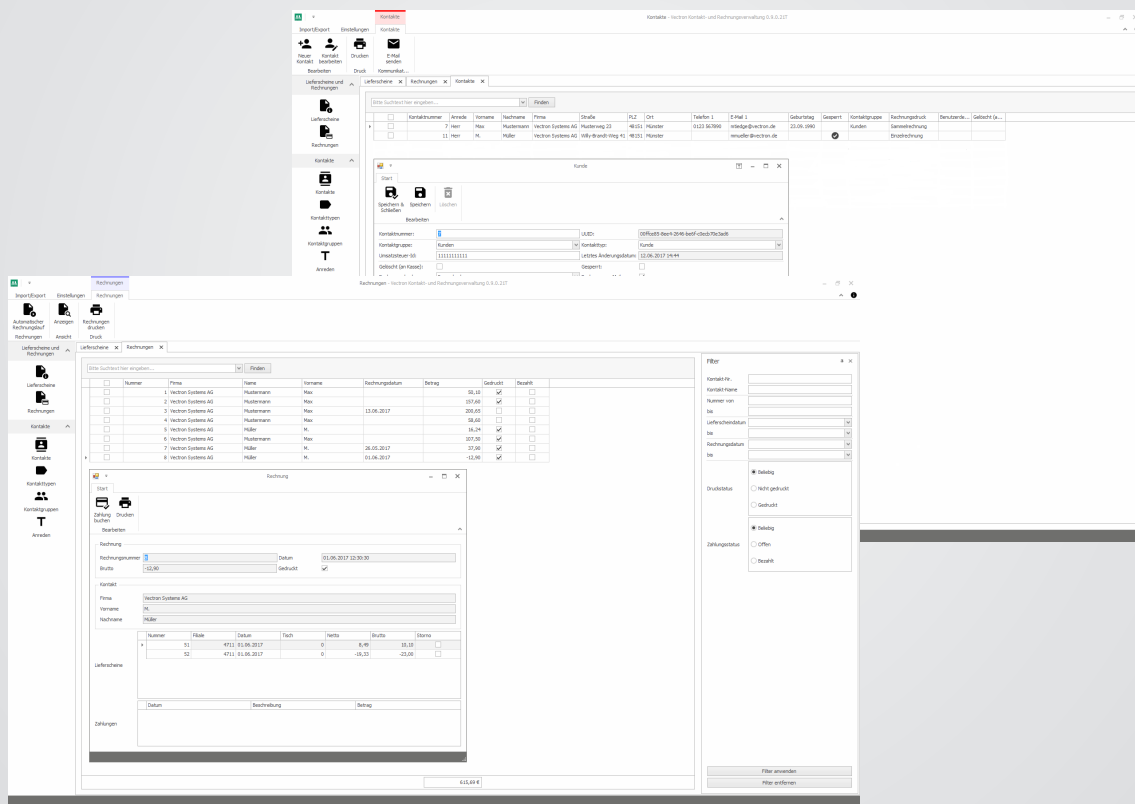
Kontakte
Import/Export Einstellungen Kontakte
Kontakte - Vectron Kontakt- und Rechnungsverwaltung 0.8.0.217

Neuer Kontakt Kontakt bearbeiten Drucken E-Mail senden
Bearbeiten Druck Kommunikat...

Lieferscheine und Rechnungen
Lieferscheine
Rechnungen
Kontakte
Kontakte
Kontakttypen
Kontaktgruppen
Anreden

Lieferscheine × Rechnungen × Kontakte ×

Bitte Suchtext hier eingeben... Finden

| | Kontaktnummer | Anrede | Vorname | Nachname | Firma | Straße | PLZ | Ort | Telefon 1 | E-Mail 1 | Geburtstag | Gesperrt | Kontaktgruppe | Rechnungsdruck | Benutzerde... | Gelöscht (a... |
|---|---|---|---|---|---|---|---|---|---|---|---|---|---|---|---|---|
| | 7 | Herr | Max | Mustermann | Vectron Systems AG | Musterweg 22 | 48151 | Münster | 0123 567890 | mliedge@vectron.de | 23.06.1990 | | Kunden | Sammelrechnung | | |
| | 11 | Herr | M. | Müller | Vectron Systems AG | Willy-Brandt-Weg 41 | 48151 | Münster | | mmueller@vectron.de | | | | Einzelrechnung | | |

Kunde
Start
Speichern & Schließen Speichern Löschen
Bearbeiten

Kontaktnummer: 7
UUID: 00ffcc65-8ee4-2646-be6f-c0ecb70e3ad6
Kontaktgruppe: Kunden
Kontakttyp: Kunde
Umsatzsteuer-Id: 11111111111
Letztes Änderungsdatum: 12.06.2017 14:44
Gelöscht (an Kasse):
Gesperrt:

Rechnungen
Import/Export Einstellungen Rechnungen
Rechnungen - Vectron Kontakt- und Rechnungsverwaltung 0.8.0.217

Automatischer Rechnungslauf Anzeigen Rechnungen drucken
Rechnungen Ansicht Druck

Lieferscheine und Rechnungen
Lieferscheine
Rechnungen
Kontakte
Kontakte
Kontakttypen
Kontaktgruppen
Anreden

Lieferscheine × Rechnungen ×

Bitte Suchtext hier eingeben... Finden

| | Nummer | Firma | Name | Vorname | Rechnungsdatum | Betrag | Gedruckt | Bezahlt |
|---|---|---|---|---|---|---|---|---|
| | 1 | Vectron Systems AG | Mustermann | Max | | 50,10 | ✓ | |
| | 2 | Vectron Systems AG | Mustermann | Max | | 157,60 | ✓ | |
| | 3 | Vectron Systems AG | Mustermann | Max | 13.06.2017 | 200,65 | | |
| | 4 | Vectron Systems AG | Mustermann | Max | | 58,60 | | |
| | 5 | Vectron Systems AG | Müller | M. | | 16,24 | ✓ | |
| | 6 | Vectron Systems AG | Mustermann | Max | | 107,50 | ✓ | |
| | 7 | Vectron Systems AG | Müller | M. | 26.05.2017 | 37,90 | ✓ | |
| | 8 | Vectron Systems AG | Müller | M. | 01.06.2017 | -12,90 | ✓ | |

Rechnung
Start
Zahlung buchen Drucken
Bearbeiten

Rechnung
Rechnungsnummer 8
Datum 01.06.2017 12:30:30
Brutto -12,90
Gedruckt ✓

Kontakt
Firma Vectron Systems AG
Vorname M.
Nachname Müller

Lieferscheine
| Nummer | Filiale | Datum | Tisch | Netto | Brutto | Storno |
|---|---|---|---|---|---|---|
| 51 | 4711 | 01.06.2017 | 0 | 8,49 | 10,10 | |
| 52 | 4711 | 01.06.2017 | 0 | -19,33 | -23,00 | |

Zahlungen
| Datum | Beschreibung | Betrag |
|---|---|---|

615,69 €

Filter
Kontakt-Nr.
Kontakt-Name
Nummer von
bis
Lieferscheindatum
bis
Rechnungsdatum
bis
Druckstatus: Beliebig / Nicht gedruckt / Gedruckt
Zahlungsstatus: Beliebig / Offen / Bezahlt
Filter anwenden
Filter entfernen